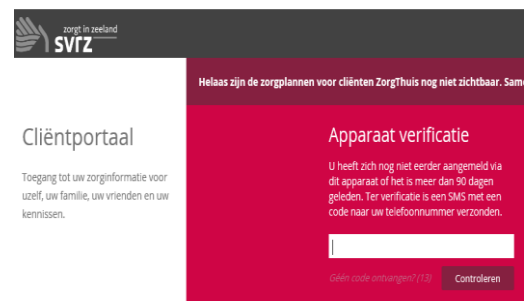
zorgt in zeeland
svrz

Helaas zijn de zorgplannen voor cliënten ZorgThuis nog niet zichtbaar. Sam

Cliëntportaal

Toegang tot uw zorginformatie voor uzelf, uw familie, uw vrienden en uw kennissen.

Apparaat verificatie

U heeft zich nog niet eerder aangemeld via dit apparaat of het is meer dan 90 dagen geleden. Ter verificatie is een SMS met een code naar uw telefoonnummer verzonden.

Géén code ontvangen? (13)

Controleren